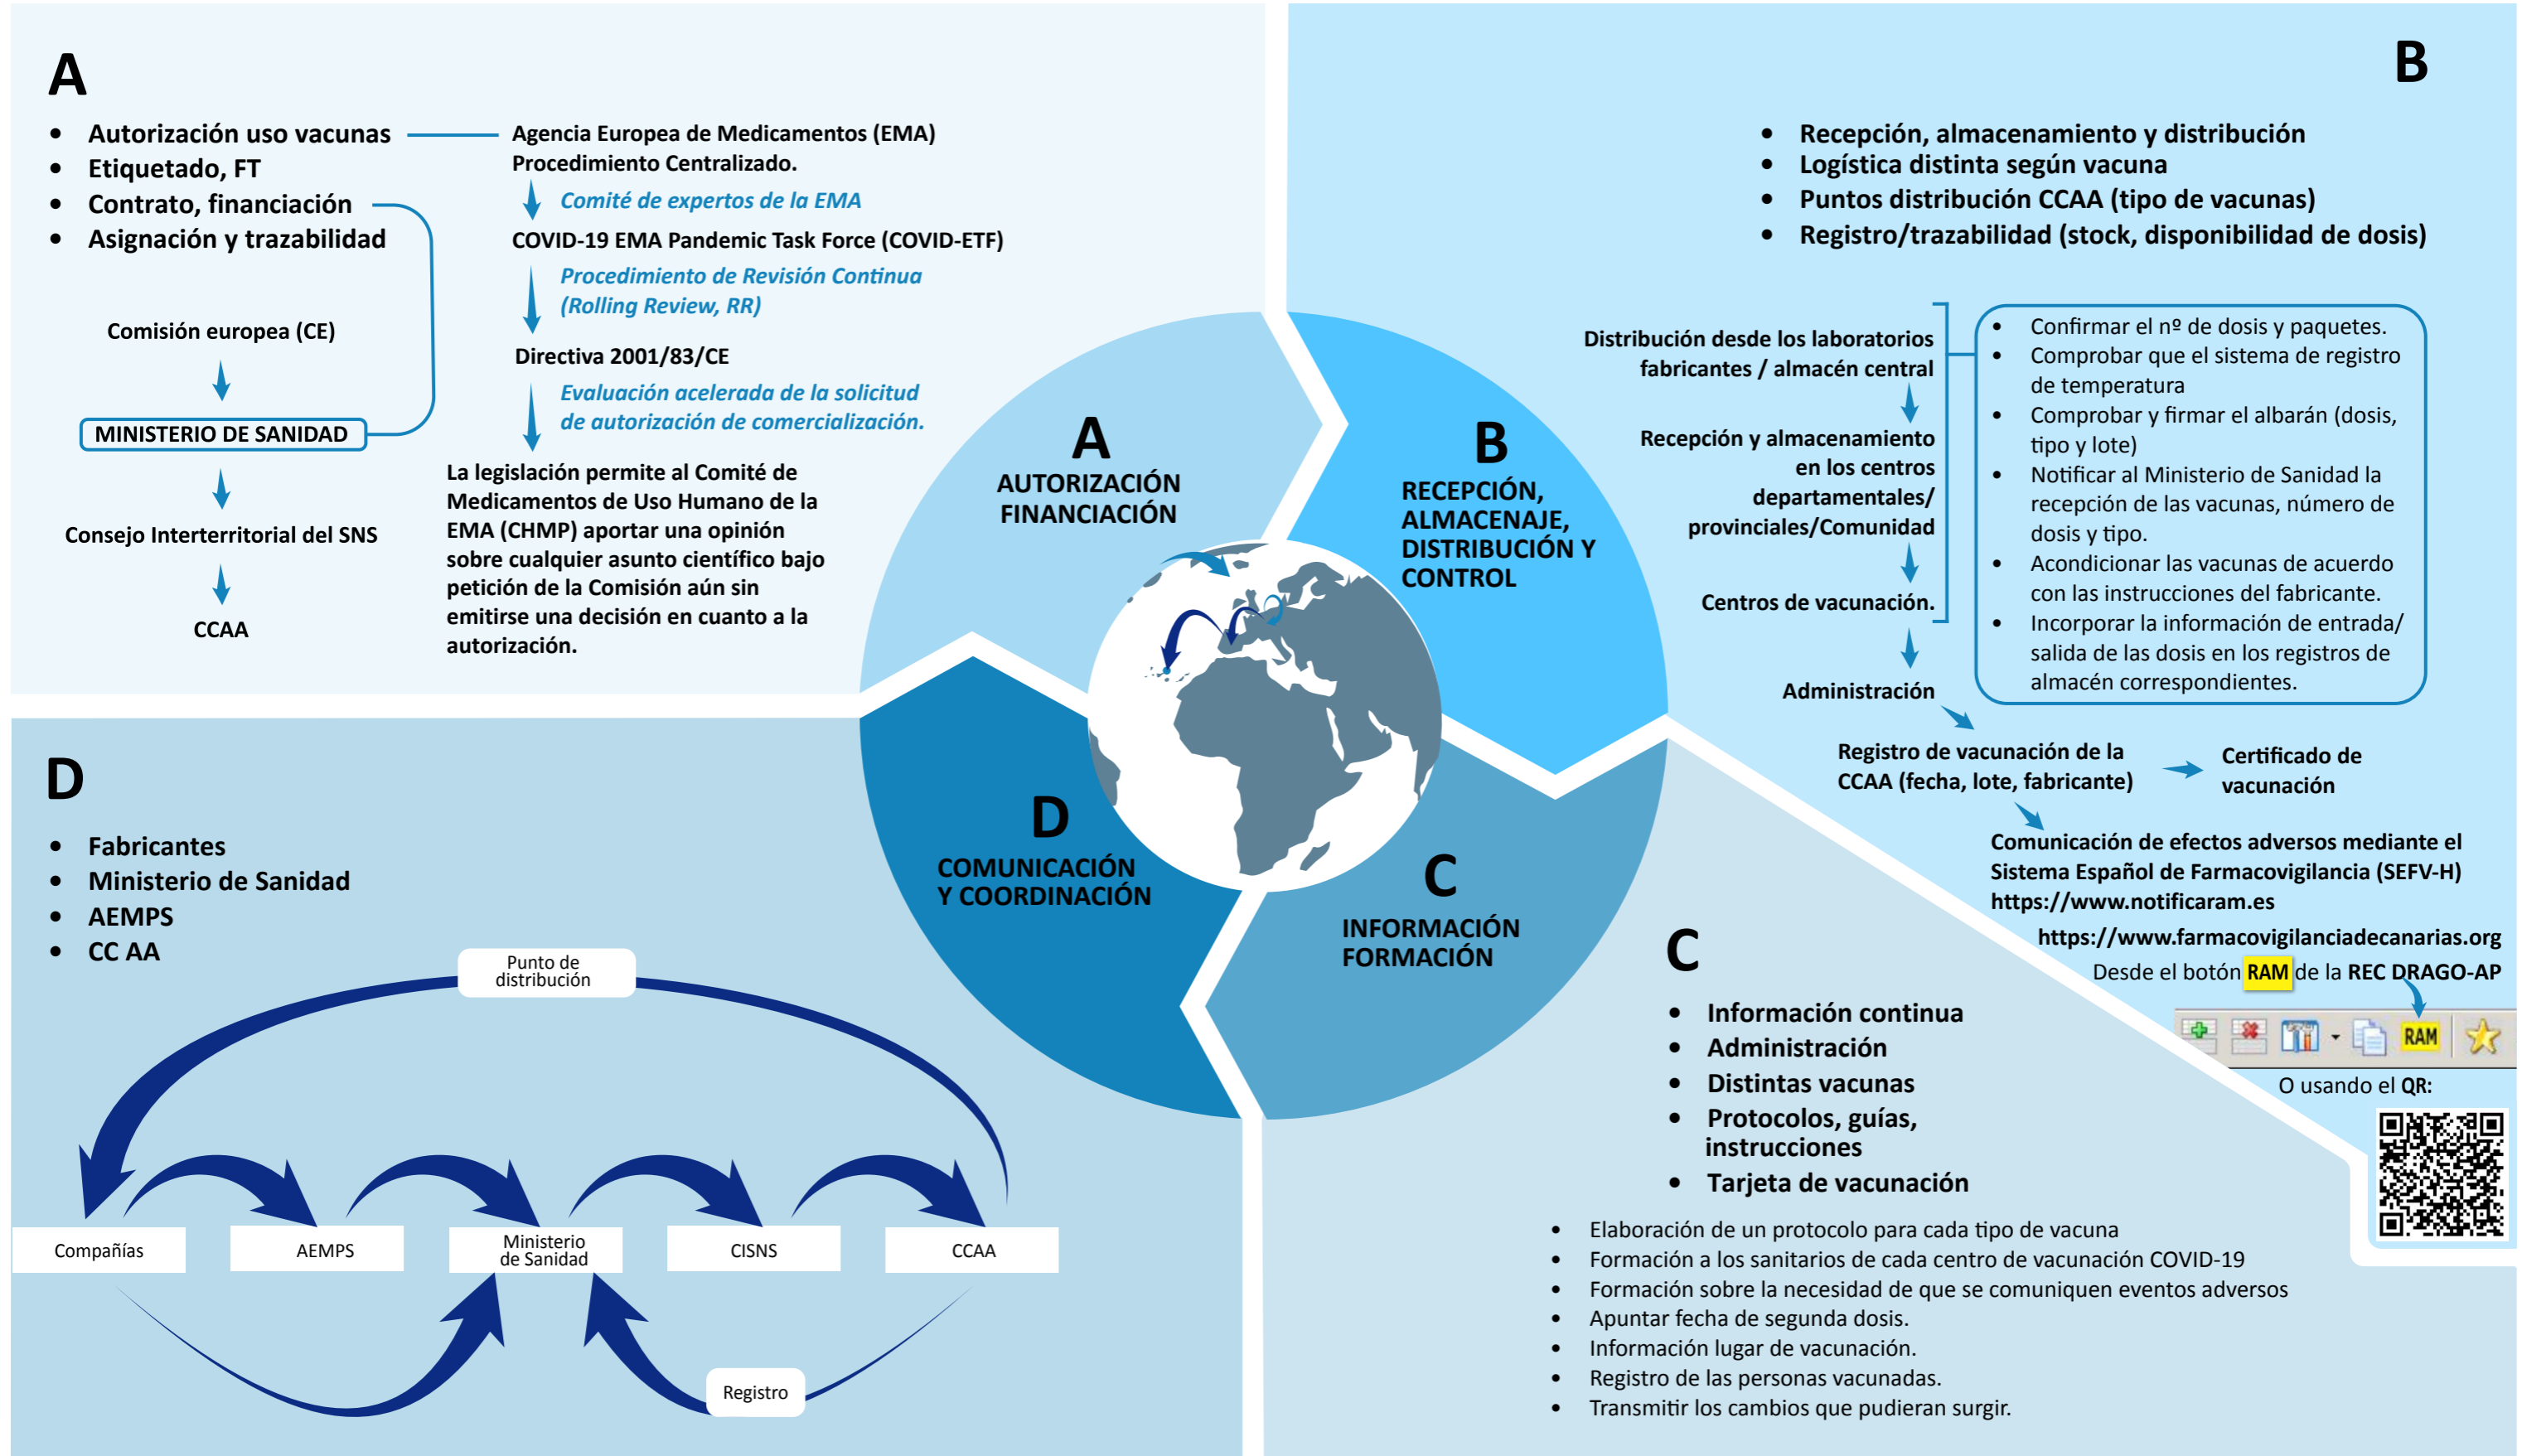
A

- Autorización uso vacunas
- Etiquetado, FT
- Contrato, financiación
- Asignación y trazabilidad

Agencia Europea de Medicamentos (EMA) Procedimiento Centralizado.

Comité de expertos de la EMA

COVID-19 EMA Pandemic Task Force (COVID-ETF)

Procedimiento de Revisión Continua (Rolling Review, RR)

Directiva 2001/83/CE

Evaluación acelerada de la solicitud de autorización de comercialización.

La legislación permite al Comité de Medicamentos de Uso Humano de la EMA (CHMP) aportar una opinión sobre cualquier asunto científico bajo petición de la Comisión aún sin emitirse una decisión en cuanto a la autorización.

Comisión europea (CE)

MINISTERIO DE SANIDAD

Consejo Interterritorial del SNS

CCAA

B

- Recepción, almacenamiento y distribución
- Logística distinta según vacuna
- Puntos distribución CCAA (tipo de vacunas)
- Registro/trazabilidad (stock, disponibilidad de dosis)

Distribución desde los laboratorios fabricantes / almacén central

Recepción y almacenamiento en los centros departamentales/ provinciales/Comunidad

Centros de vacunación.

Administración

- Confirmar el nº de dosis y paquetes.
- Comprobar que el sistema de registro de temperatura
- Comprobar y firmar el albarán (dosis, tipo y lote)
- Notificar al Ministerio de Sanidad la recepción de las vacunas, número de dosis y tipo.
- Acondicionar las vacunas de acuerdo con las instrucciones del fabricante.
- Incorporar la información de entrada/ salida de las dosis en los registros de almacén correspondientes.

Registro de vacunación de la CCAA (fecha, lote, fabricante)

Certificado de vacunación

Comunicación de efectos adversos mediante el Sistema Español de Farmacovigilancia (SEFV-H) https://www.notificaram.es

https://www.farmacovigilanciadecanarias.org

Desde el botón RAM de la REC DRAGO-AP

RAM

O usando el QR:

A
AUTORIZACIÓN FINANCIACIÓN

B
RECEPCIÓN, ALMACENAJE, DISTRIBUCIÓN Y CONTROL

C
INFORMACIÓN FORMACIÓN

D
COMUNICACIÓN Y COORDINACIÓN

D

- Fabricantes
- Ministerio de Sanidad
- AEMPS
- CC AA

Punto de distribución

Compañías

AEMPS

Ministerio de Sanidad

CISNS

CCAA

Registro

C

- Información continua
- Administración
- Distintas vacunas
- Protocolos, guías, instrucciones
- Tarjeta de vacunación

- Elaboración de un protocolo para cada tipo de vacuna
- Formación a los sanitarios de cada centro de vacunación COVID-19
- Formación sobre la necesidad de que se comuniquen eventos adversos
- Apuntar fecha de segunda dosis.
- Información lugar de vacunación.
- Registro de las personas vacunadas.
- Transmitir los cambios que pudieran surgir.